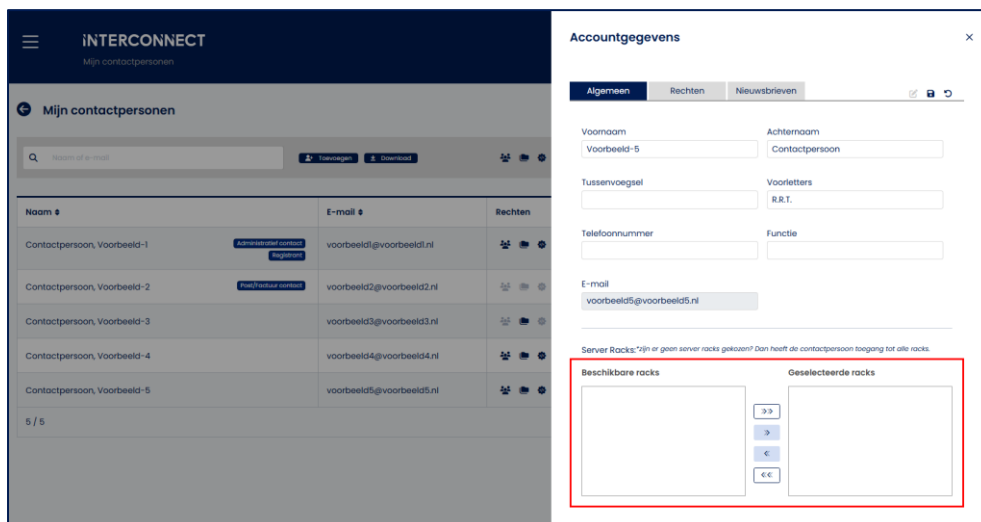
INTERCONNECT
Mijn contactpersonen

Mijn contactpersonen

Naam of e-mail
Toevoegen
Download

| Naam | | E-mail | Rechten |
|---|---|---|---|
| Contactpersoon, Voorbeeld-1 | Administratief contact Registrant | voorbeeld1@voorbeeld1.nl | |
| Contactpersoon, Voorbeeld-2 | Post/factuur contact | voorbeeld2@voorbeeld2.nl | |
| Contactpersoon, Voorbeeld-3 | | voorbeeld3@voorbeeld3.nl | |
| Contactpersoon, Voorbeeld-4 | | voorbeeld4@voorbeeld4.nl | |
| Contactpersoon, Voorbeeld-5 | | voorbeeld5@voorbeeld5.nl | |

5 / 5

Accountgegevens
×

Algemeen
Rechten
Nieuwsbrieven

Voornaam
Voorbeeld-5
Achternaam
Contactpersoon
Tussenvoegsel
Voorletters
R.R.T.
Telefoonnummer
Functie
E-mail
voorbeeld5@voorbeeld5.nl

Server Racks: *zijn er geen server racks gekozen? Dan heeft de contactpersoon toegang tot alle racks.

Beschikbare racks
Geselecteerde racks
>>
>
<
<<